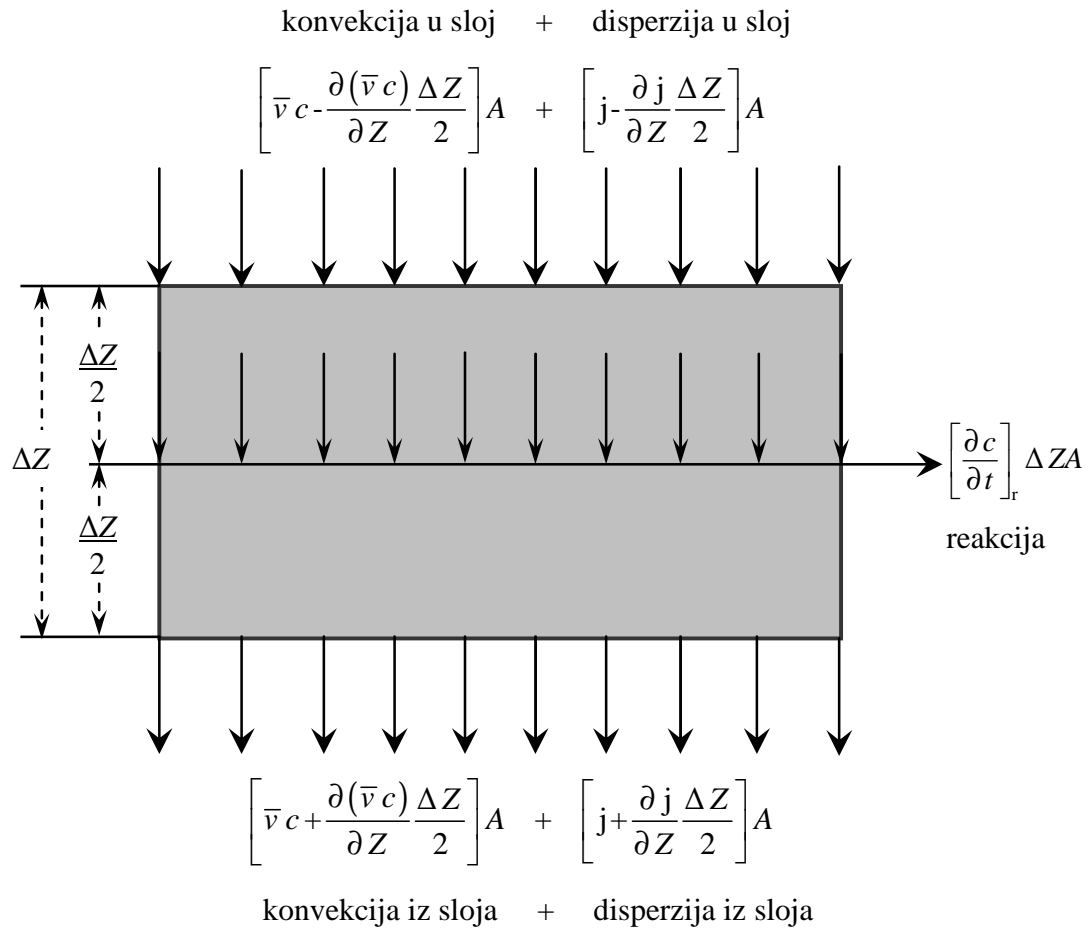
konvekcija u sloj + disperzija u sloj

$\left[\overline{v}\,c - \frac{\partial(\overline{v}\,c)}{\partial Z}\frac{\Delta Z}{2}\right]A + \left[\mathrm{j} - \frac{\partial \mathrm{j}}{\partial Z}\frac{\Delta Z}{2}\right]A$

$\frac{\Delta Z}{2}$

$\Delta Z$

$\frac{\Delta Z}{2}$

$\left[\frac{\partial c}{\partial t}\right]_{\mathrm{r}} \Delta ZA$

reakcija

$\left[\overline{v}\,c + \frac{\partial(\overline{v}\,c)}{\partial Z}\frac{\Delta Z}{2}\right]A + \left[\mathrm{j} + \frac{\partial \mathrm{j}}{\partial Z}\frac{\Delta Z}{2}\right]A$

konvekcija iz sloja + disperzija iz sloja